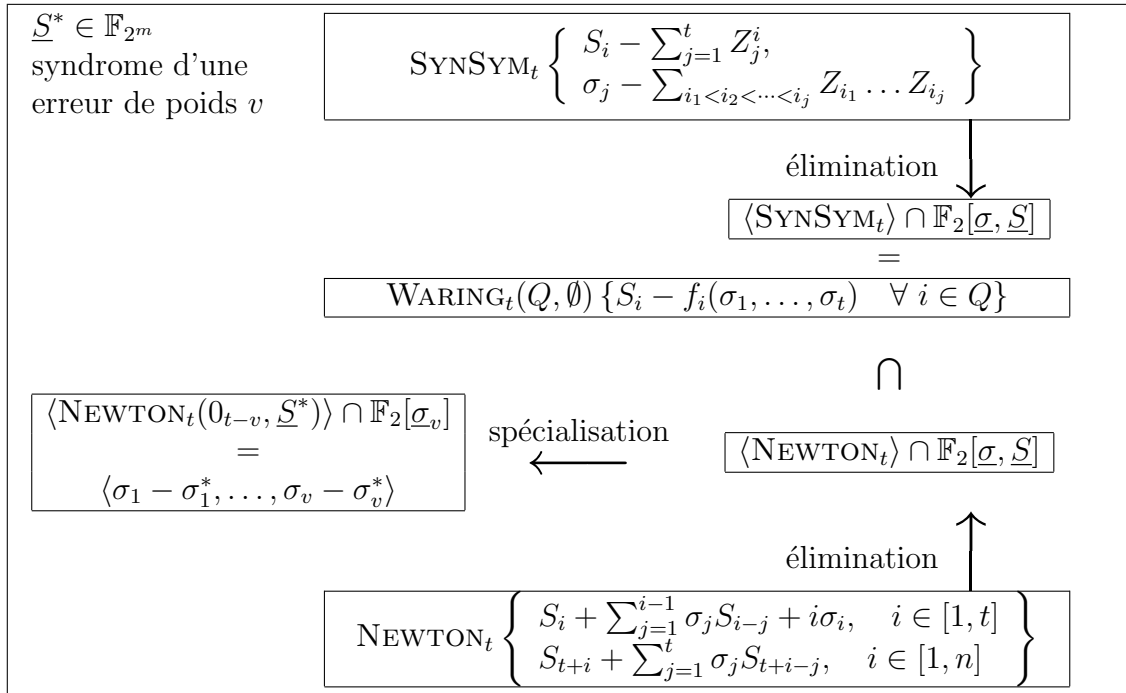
$\underline{S}^* \in \mathbb{F}_{2^m}$ syndrome d'une erreur de poids $v$

$\textsc{SynSym}_t \left\{ \begin{array}{l} S_i - \sum_{j=1}^{t} Z_j^i, \\ \sigma_j - \sum_{i_1<i_2<\cdots<i_j} Z_{i_1} \ldots Z_{i_j} \end{array} \right\}$

élimination

$\langle \textsc{SynSym}_t \rangle \cap \mathbb{F}_2[\underline{\sigma}, \underline{S}]$

$=$

$\textsc{Waring}_t(Q, \emptyset) \, \{S_i - f_i(\sigma_1, \ldots, \sigma_t) \quad \forall \; i \in Q\}$

$\bigcap$

$\langle \textsc{Newton}_t(0_{t-v}, \underline{S}^*) \rangle \cap \mathbb{F}_2[\underline{\sigma}_v]$

$=$

$\langle \sigma_1 - \sigma_1^*, \ldots, \sigma_v - \sigma_v^* \rangle$

spécialisation

$\langle \textsc{Newton}_t \rangle \cap \mathbb{F}_2[\underline{\sigma}, \underline{S}]$

élimination

$\textsc{Newton}_t \left\{ \begin{array}{ll} S_i + \sum_{j=1}^{i-1} \sigma_j S_{i-j} + i\sigma_i, & i \in [1,t] \\ S_{t+i} + \sum_{j=1}^{t} \sigma_j S_{t+i-j}, & i \in [1,n] \end{array} \right\}$